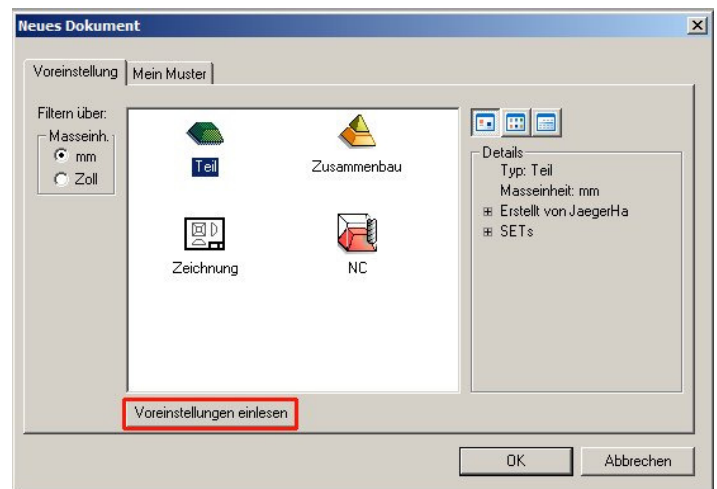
Neues Dokument

Voreinstellung | Mein Muster

Filtern über:
Masseinh.
mm
Zoll

Teil
Zusammenbau
Zeichnung
NC

Details
Typ: Teil
Masseinheit: mm
⊞ Erstellt von JaegerHa
⊞ SETs

Voreinstellungen einlesen

OK
Abbrechen